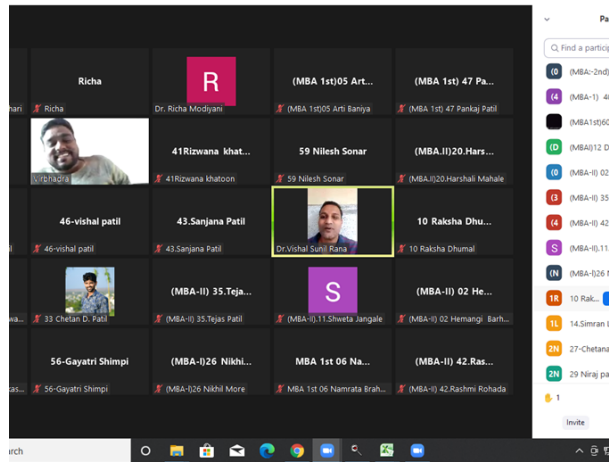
Richa
hari
Richa
R
Dr. Richa Modiyani
(MBA 1st)05 Art...
(MBA 1st)05 Arti Baniya
(MBA 1st) 47 Pa...
(MBA 1st) 47 Pankaj Patil
Vibhadra
41Rizwana khat...
41Rizwana khatoon
59 Nilesh Sonar
59 Nilesh Sonar
(MBA.II)20.Hars...
(MBA.II)20.Harshali Mahale
46-vishal patil
46-vishal patil
43.Sanjana Patil
43.Sanjana Patil
Dr.Vishal Sunil Rana
10 Raksha Dhu...
10 Raksha Dhumal
wa
33 Chetan D. Patil
(MBA-II) 35.Teja...
(MBA-II) 35.Tejas Patil
S
(MBA-II).11.Shweta Jangale
(MBA-II) 02 He...
(MBA-II) 02 Hemangi Barh...
56-Gayatri Shimpi
56-Gayatri Shimpi
(MBA-I)26 Nikhi...
(MBA-I)26 Nikhil More
MBA 1st 06 Na...
MBA 1st 06 Namrata Brah...
(MBA-II) 42.Ras...
(MBA-II) 42.Rashmi Rohada
Pa
Find a partici
(MBA:-2nd)
(MBA-1) 4
(MBA1st)60
(MBA)12 D
(MBA-II) 02
(MBA-II) 35
(MBA-II) 42
(MBA-II).11.
(MBA-I)26 M
10 Rak...
14.Simran
27-Chetana
29 Niraj pa
1
Invite
arch